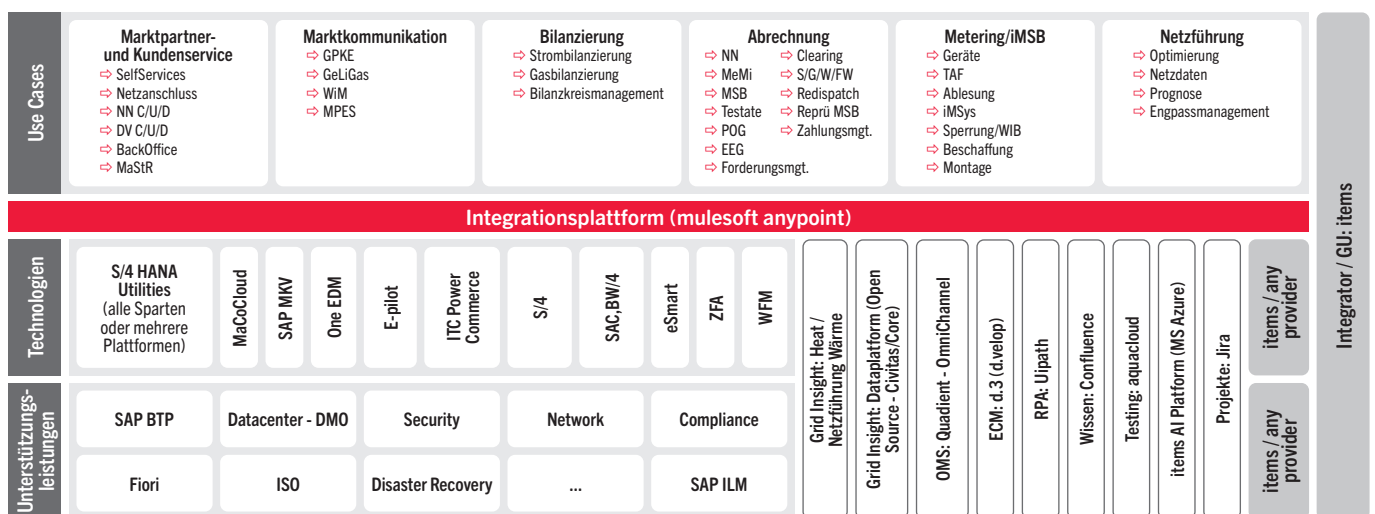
Use Cases

Marktpartner- und Kundenservice
⇨ SelfServices
⇨ Netzanschluss
⇨ NN C/U/D
⇨ DV C/U/D
⇨ BackOffice
⇨ MaStR

Marktkommunikation
⇨ GPKE
⇨ GeLiGas
⇨ WiM
⇨ MPES

Bilanzierung
⇨ Strombilanzierung
⇨ Gasbilanzierung
⇨ Bilanzkreismanagement

Abrechnung
⇨ NN
⇨ MeMi
⇨ MSB
⇨ Testate
⇨ POG
⇨ EEG
⇨ Forderungsmgt.
⇨ Clearing
⇨ S/G/W/FW
⇨ Redispatch
⇨ Reprü MSB
⇨ Zahlungsmgt.

Metering/iMSB
⇨ Geräte
⇨ TAF
⇨ Ablesung
⇨ iMSys
⇨ Sperrung/WIB
⇨ Beschaffung
⇨ Montage

Netzführung
⇨ Optimierung
⇨ Netzdaten
⇨ Prognose
⇨ Engpassmanagement

Integrationsplattform (mulesoft anypoint)

Technologien

S/4 HANA Utilities (alle Sparten oder mehrere Plattformen)

MaCoCloud

SAP MKV

One EDM

E-pilot

ITC Power Commerce

S/4

SAC, BW/4

eSmart

ZFA

WFM

Grid Insight: Heat / Netzführung Wärme

Grid Insight: Dataplatform (Open Source - Civitas/Core)

OMS: Quadient - OmniChannel

ECM: d.3 (d.velop)

RPA: Uipath

Wissen: Confluence

Testing: aquacloud

items AI Platform (MS Azure)

Projekte: Jira

items / any provider

Unterstützungsleistungen

SAP BTP

Datacenter - DMO

Security

Network

Compliance

Fiori

ISO

Disaster Recovery

...

SAP ILM

items / any provider

Integrator / GU: items